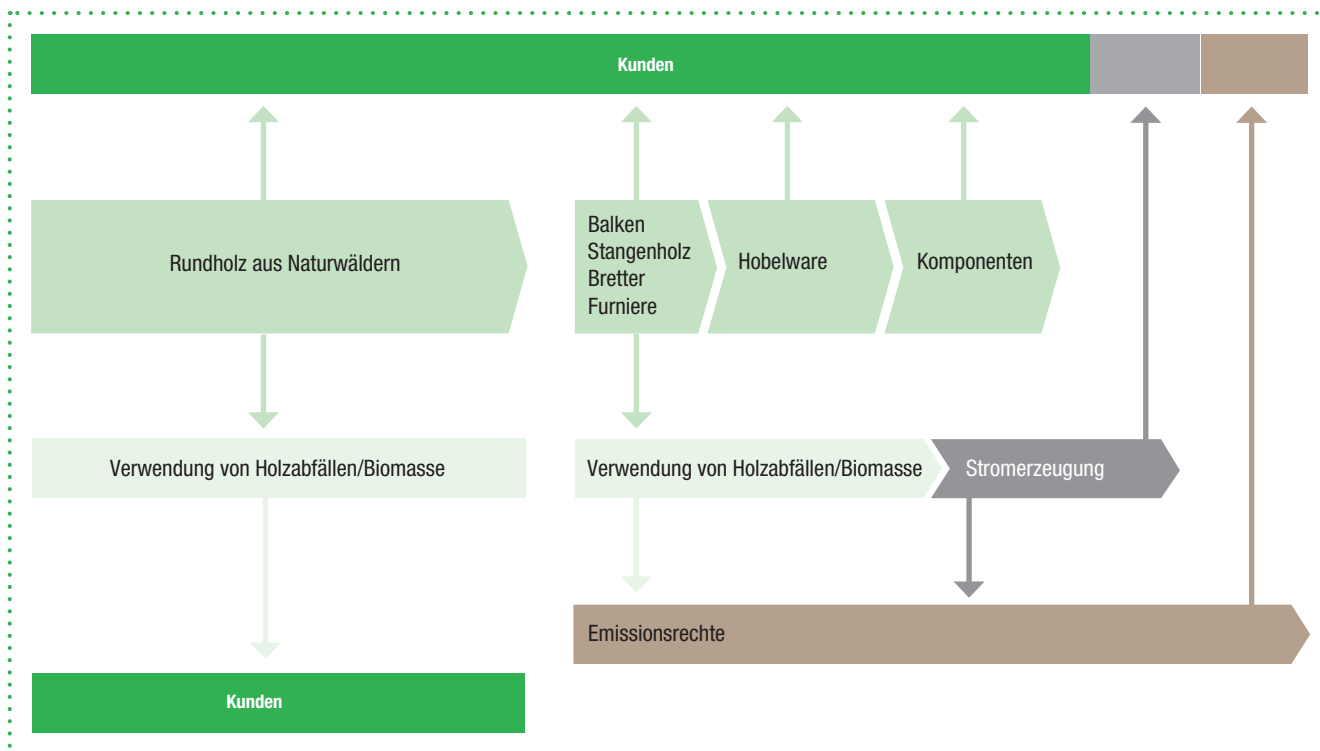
Kunden

Rundholz aus Naturwäldern

Balken
Stangenholz
Bretter
Furniere

Hobelware

Komponenten

Verwendung von Holzabfällen/Biomasse

Verwendung von Holzabfällen/Biomasse

Stromerzeugung

Emissionsrechte

Kunden